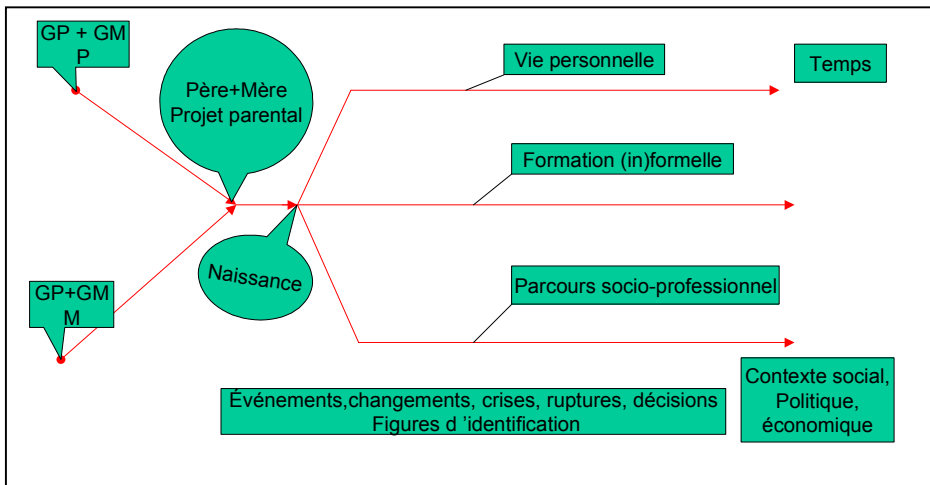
GP + GM P

Père+Mère Projet parental

Vie personnelle

Temps

Formation (in)formelle

Naissance

GP+GM M

Parcours socio-professionnel

Événements,changements, crises, ruptures, décisions
Figures d 'identification

Contexte social, Politique, économique